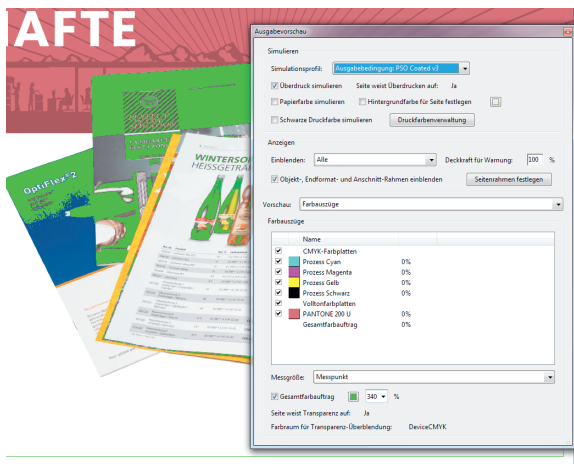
AFTE

OptiFlex®2

WINTERSO
HEISSGETRA

Ausgabevorschau

Simulieren

Simulationsprofil: Ausgabebedingung: PSO Coated v3

Überdruck simulieren   Seite weist Überdrucken auf: Ja

Papierfarbe simulieren   Hintergrundfarbe für Seite festlegen

Schwarze Druckfarbe simulieren   Druckfarbenverwaltung

Anzeigen

Einblenden: Alle   Deckkraft für Warnung: 100 %

Objekt-, Endformat- und Anschnitt-Rahmen einblenden   Seitenrahmen festlegen

Vorschau: Farbauszüge

Farbauszüge

| | Name | |
|---|---|---|
| | CMYK-Farbplatten | |
| | Prozess Cyan | 0% |
| | Prozess Magenta | 0% |
| | Prozess Gelb | 0% |
| | Prozess Schwarz | 0% |
| | Volltonfarbplatten | |
| | PANTONE 200 U | 0% |
| | Gesamtfarbauftrag | 0% |

Messgröße: Messpunkt

Gesamtfarbauftrag   340 %

Seite weist Transparenz auf: Ja

Farbraum für Transparenz-Überblendung: DeviceCMYK